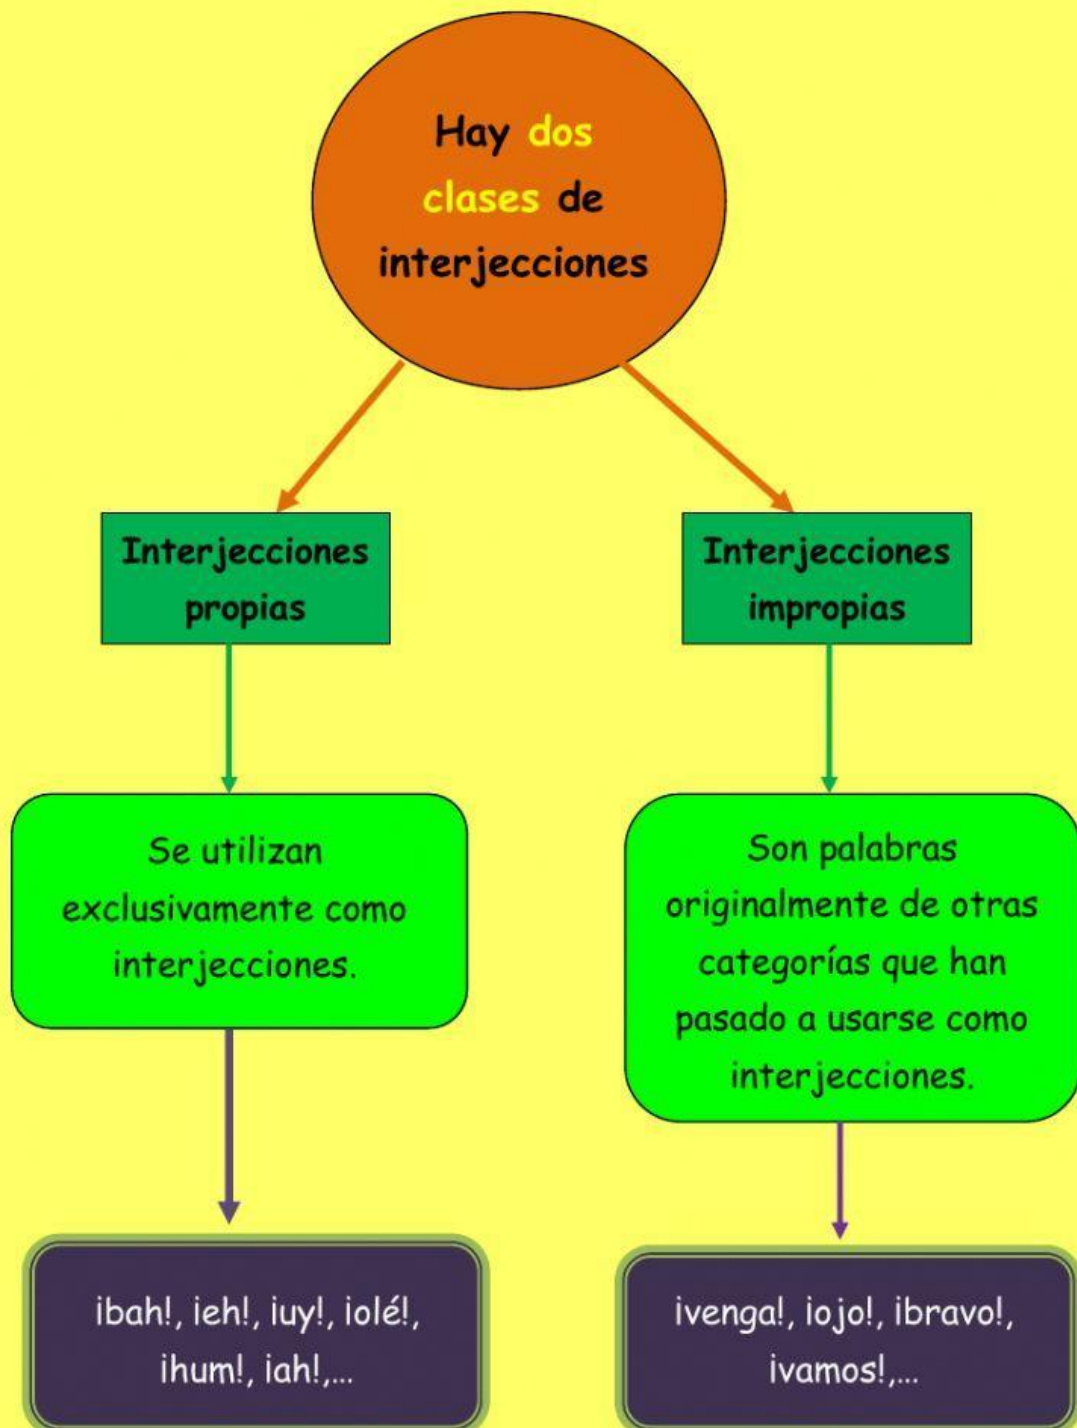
Hay dos clases de interjecciones

Interjecciones propias

Se utilizan exclusivamente como interjecciones.

¡bah!, ¡eh!, ¡uy!, ¡olé!, ¡hum!, ¡ah!,...

Interjecciones impropias

Son palabras originalmente de otras categorías que han pasado a usarse como interjecciones.

¡venga!, ¡ojo!, ¡bravo!, ¡vamos!,...